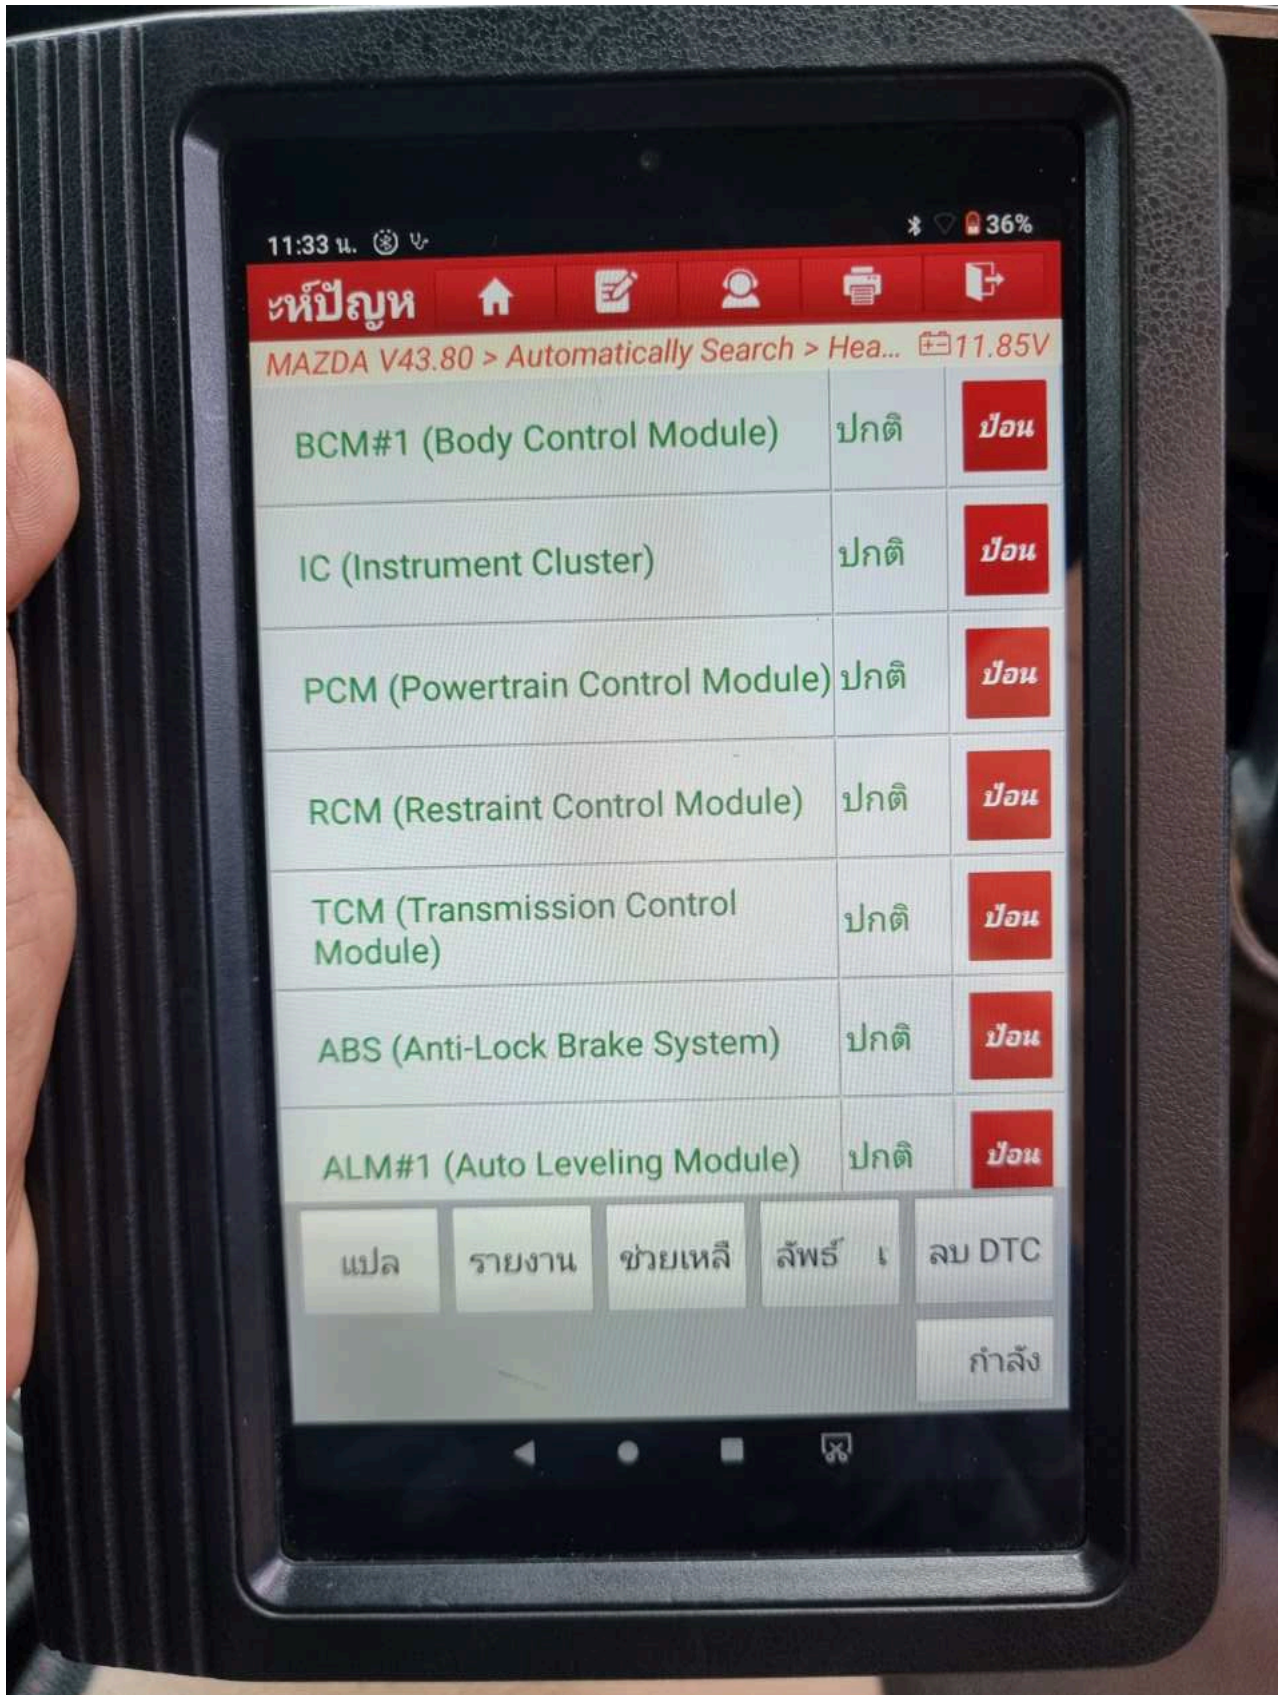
11:33 น.

36%

ะห์ปัญห

MAZDA V43.80 > Automatically Search > Hea... 11.85V

| | | |
|---|---|---|
| BCM#1 (Body Control Module) | ปกติ | ป้อน |
| IC (Instrument Cluster) | ปกติ | ป้อน |
| PCM (Powertrain Control Module) | ปกติ | ป้อน |
| RCM (Restraint Control Module) | ปกติ | ป้อน |
| TCM (Transmission Control Module) | ปกติ | ป้อน |
| ABS (Anti-Lock Brake System) | ปกติ | ป้อน |
| ALM#1 (Auto Leveling Module) | ปกติ | ป้อน |

แปล รายงาน ช่วยเหลื ลัพธ์ เ ลบ DTC

กำลัง